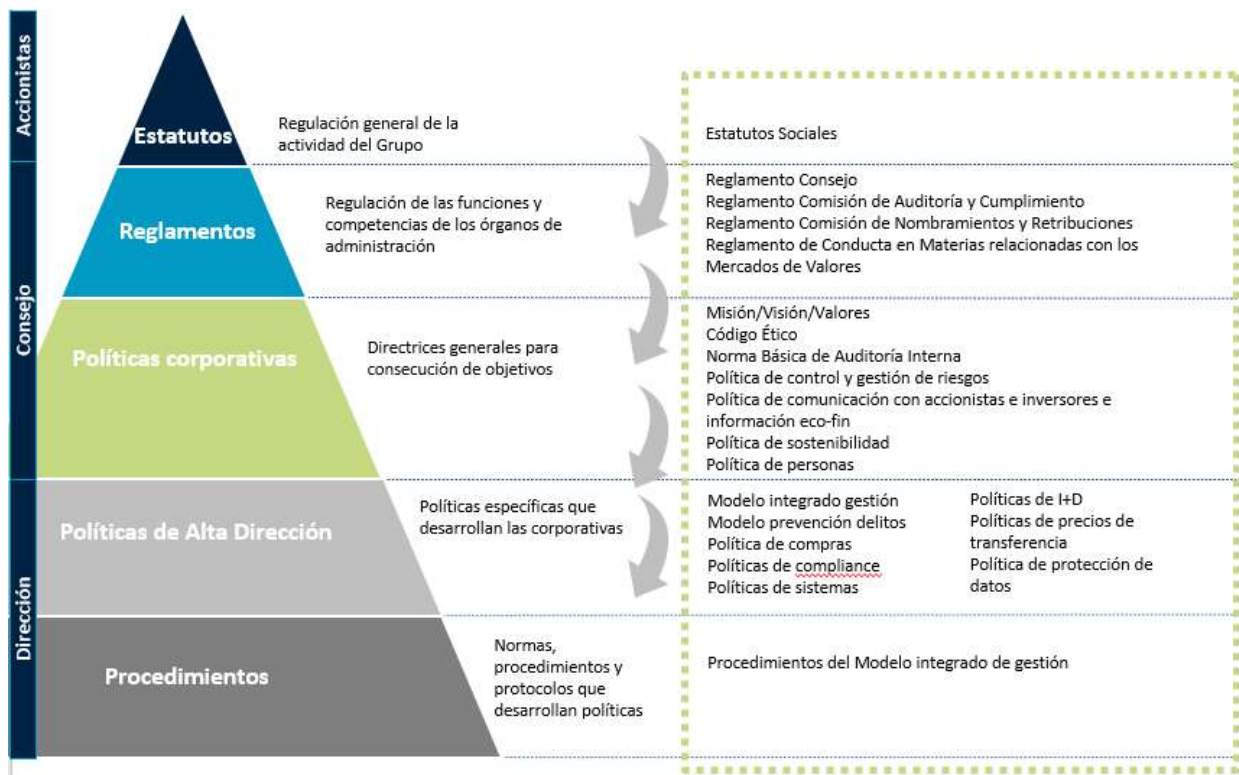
Accionistas

Consejo

Dirección

Estatutos

Regulación general de la actividad del Grupo

Estatutos Sociales

Reglamentos

Regulación de las funciones y competencias de los órganos de administración

Reglamento Consejo
Reglamento Comisión de Auditoría y Cumplimiento
Reglamento Comisión de Nombramientos y Retribuciones
Reglamento de Conducta en Materias relacionadas con los Mercados de Valores

Políticas corporativas

Directrices generales para consecución de objetivos

Misión/Visión/Valores
Código Ético
Norma Básica de Auditoría Interna
Política de control y gestión de riesgos
Política de comunicación con accionistas e inversores e información eco-fin
Política de sostenibilidad
Política de personas

Políticas de Alta Dirección

Políticas específicas que desarrollan las corporativas

Modelo integrado gestión
Modelo prevención delitos
Política de compras
Políticas de compliance
Políticas de sistemas

Políticas de I+D
Políticas de precios de transferencia
Política de protección de datos

Procedimientos

Normas, procedimientos y protocolos que desarrollan políticas

Procedimientos del Modelo integrado de gestión